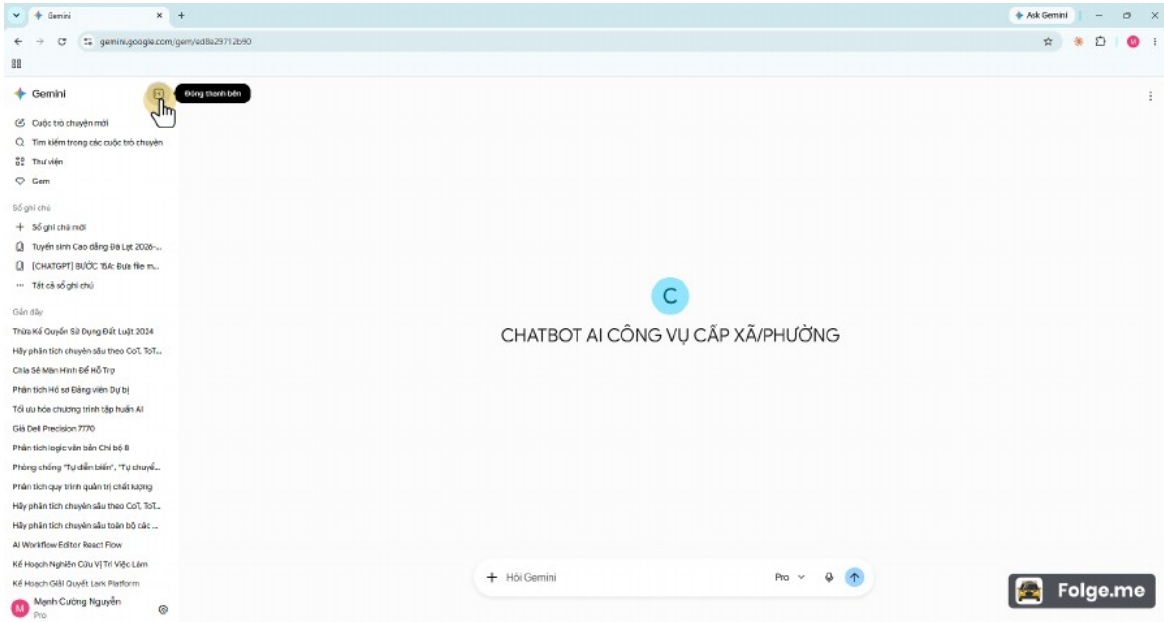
Gemini
Ask Gemini
gemini.google.com/gem/ed8e29712b90

Gemini
Đóng thanh bên
Cuộc trò chuyện mới
Tìm kiếm trong các cuộc trò chuyện
Thư viện
Gem

Sổ ghi chú
+ Sổ ghi chú mới
Tuyển sinh Cao đẳng Đà Lạt 2026-...
[CHATGPT] BƯỚC 15A: Đưa file m...
Tất cả sổ ghi chú

Gần đây
Thừa Kế Quyền Sử Dụng Đất Luật 2024
Hãy phân tích chuyên sâu theo CoT, ToT...
Chia Sẻ Màn Hình Để Hỗ Trợ
Phân tích Hồ sơ Đảng viên Dự bị
Tối ưu hóa chương trình tập huấn AI
Giá Dell Precision 7770
Phân tích logic văn bản Chi bộ 8
Phòng chống "Tự diễn biến", "Tự chuyể...
Phân tích quy trình quản trị chất lượng
Hãy phân tích chuyên sâu theo CoT, ToT...
Hãy phân tích chuyên sâu toàn bộ các ...
AI Workflow Editor React Flow
Kế Hoạch Nghiên Cứu Vị Trí Việc Làm
Kế Hoạch Giải Quyết Lark Platform
Mạnh Cường Nguyễn
Pro

C
CHATBOT AI CÔNG VỤ CẤP XÃ/PHƯỜNG

+ Hỏi Gemini
Pro

Folge.me